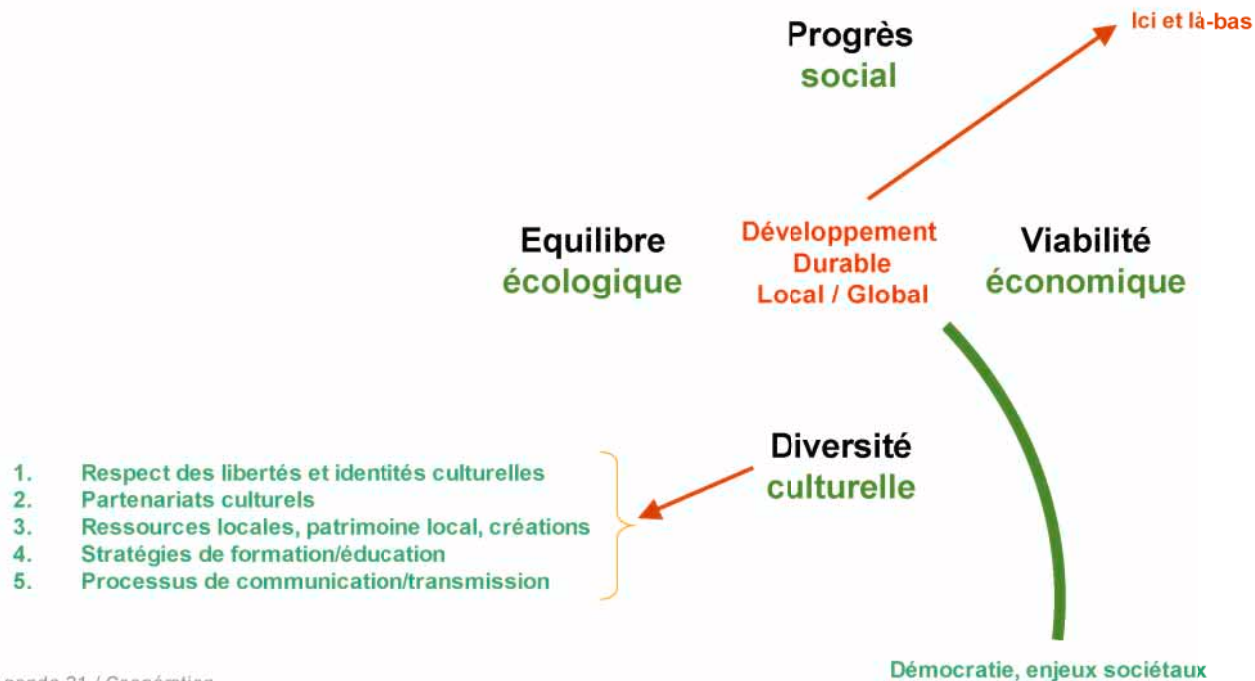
Progrès
social

Ici et là-bas

Equilibre
écologique

Développement
Durable
Local / Global

Viabilité
économique

Diversité
culturelle

1. Respect des libertés et identités culturelles
2. Partenariats culturels
3. Ressources locales, patrimoine local, créations
4. Stratégies de formation/éducation
5. Processus de communication/transmission

Démocratie, enjeux sociétaux

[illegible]genda 21 / Conception